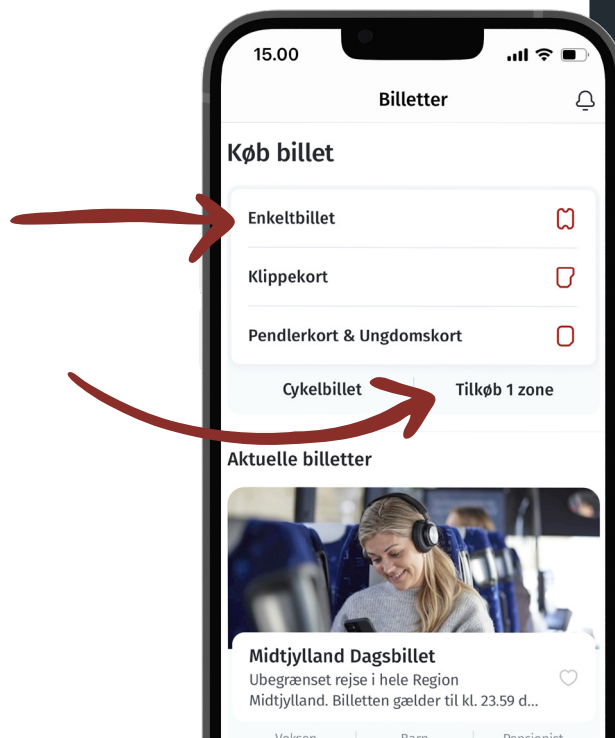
15.00

Billetter

Køb billet

Enkeltbillet

Klippekort

Pendlerkort & Ungdomskort

Cykelbillet

Tilkøb 1 zone

Aktuelle billetter

Midtjylland Dagsbillet

Ubegrænset rejse i hele Region Midtjylland. Billetten gælder til kl. 23.59 d...

Voksen Barn Pensionist